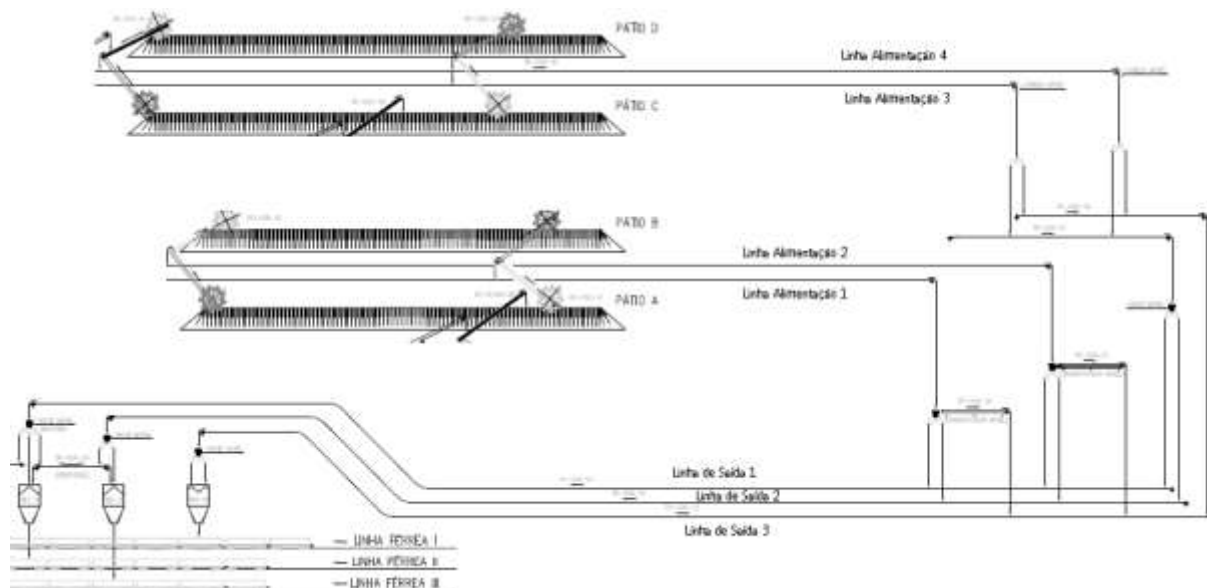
PATIO D

Linha Alimentação 4

PATIO C

Linha Alimentação 3

PATIO B

Linha Alimentação 2

PATIO A

Linha Alimentação 1

Linha de Saída 1

Linha de Saída 2

Linha de Saída 3

LINHA FÉRREA I

LINHA FÉRREA II

LINHA FÉRREA III